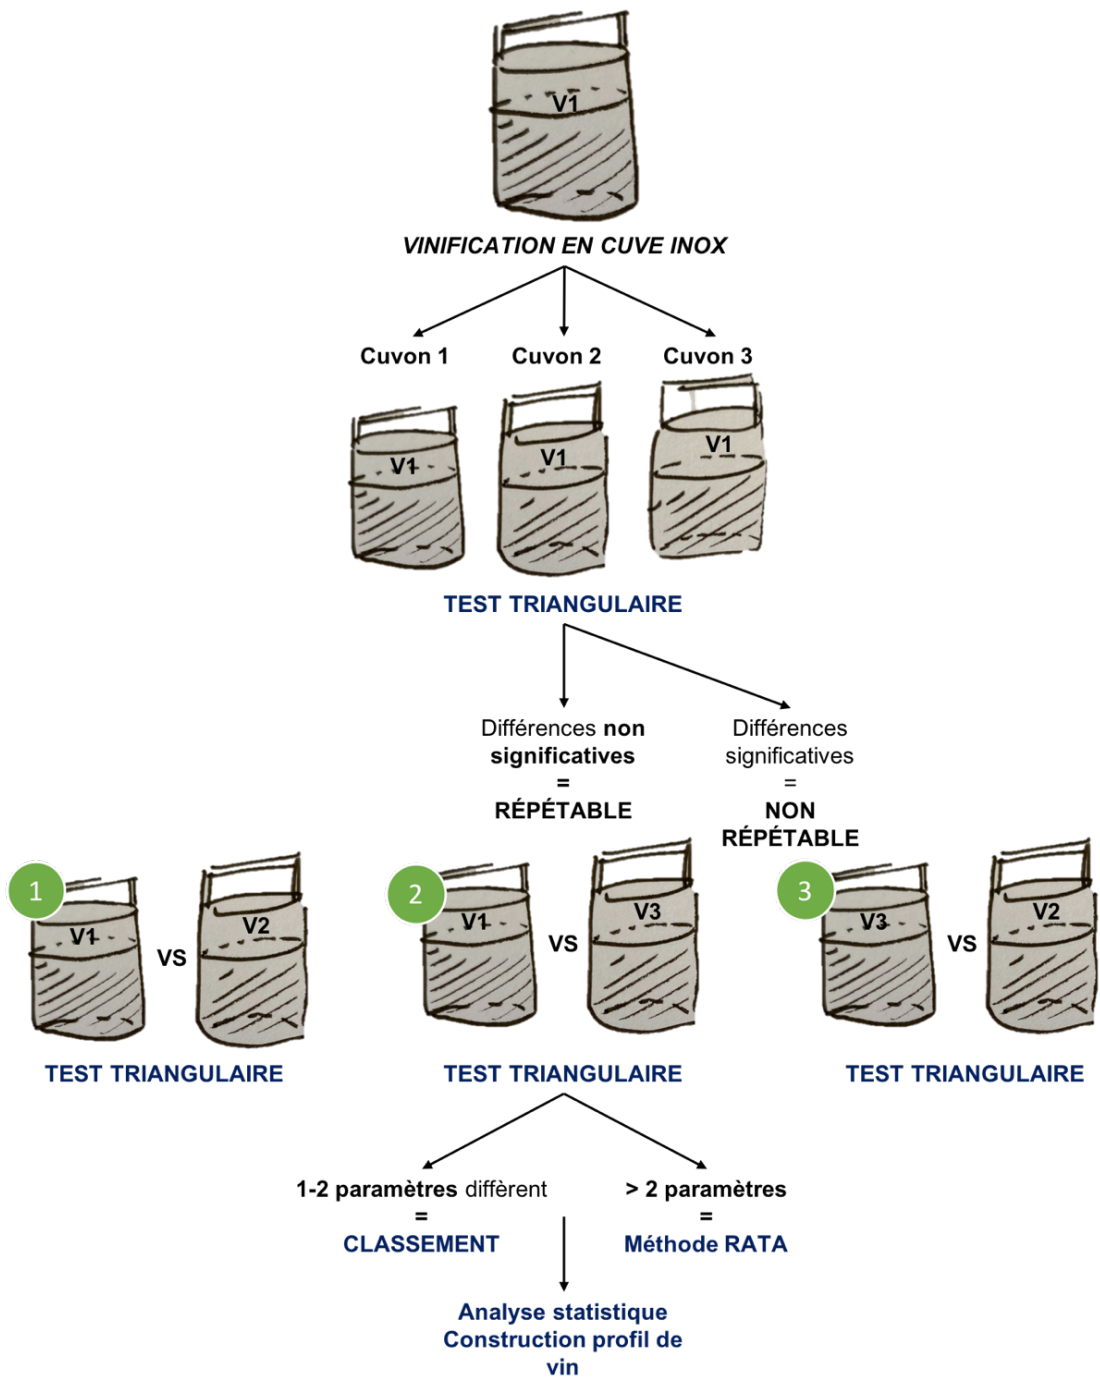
V1

VINIFICATION EN CUVE INOX

Cuvon 1

Cuvon 2

Cuvon 3

V1

V1

V1

TEST TRIANGULAIRE

Différences non significatives = RÉPÉTABLE

Différences significatives = NON RÉPÉTABLE

1

V1 VS V2

TEST TRIANGULAIRE

2

V1 VS V3

TEST TRIANGULAIRE

3

V3 VS V2

TEST TRIANGULAIRE

1-2 paramètres diffèrent = CLASSEMENT

> 2 paramètres = Méthode RATA

Analyse statistique Construction profil de vin